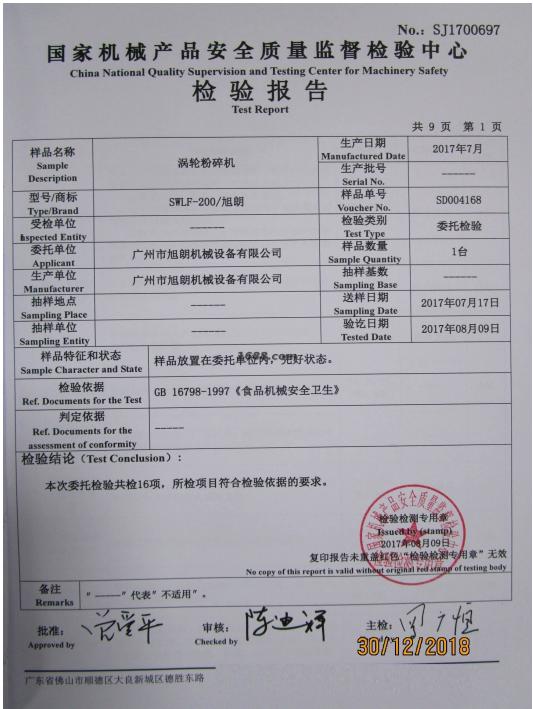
No.: SJ1700697

国家机械产品安全质量监督检验中心
China National Quality Supervision and Testing Center for Machinery Safety

检验报告
Test Report

共 9 页 第 1 页

| 样品名称 Sample Description | 涡轮粉碎机 | 生产日期 Manufactured Date | 2017年7月 |
|---|---|---|---|
| | | 生产批号 Serial No. | ------ |
| 型号/商标 Type/Brand | SWLF-200/旭朗 | 样品单号 Voucher No. | SD004168 |
| 受检单位 Inspected Entity | ------ | 检验类别 Test Type | 委托检验 |
| 委托单位 Applicant | 广州市旭朗机械设备有限公司 | 样品数量 Sample Quantity | 1台 |
| 生产单位 Manufacturer | 广州市旭朗机械设备有限公司 | 抽样基数 Sampling Base | ------ |
| 抽样地点 Sampling Place | ------ | 送样日期 Sampling Date | 2017年07月17日 |
| 抽样单位 Sampling Entity | ------ | 验讫日期 Tested Date | 2017年08月09日 |
| 样品特征和状态 Sample Character and State | 样品放置在委托单位内，完好状态。 | | |
| 检验依据 Ref. Documents for the Test | GB 16798-1997《食品机械安全卫生》 | | |
| 判定依据 Ref. Documents for the assessment of conformity | ------ | | |

检验结论（Test Conclusion）：

本次委托检验共检16项，所检项目符合检验依据的要求。

检验检测专用章
Issued by (stamp)
2017年08月09日

复印报告未重新加盖“检验检测专用章”无效
No copy of this report is valid without original red stamp of testing body

备注 Remarks “------”代表“不适用”。

批准：Approved by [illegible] 审核：Checked by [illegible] 主检：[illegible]

30/12/2018

广东省佛山市顺德区大良新城区德胜东路